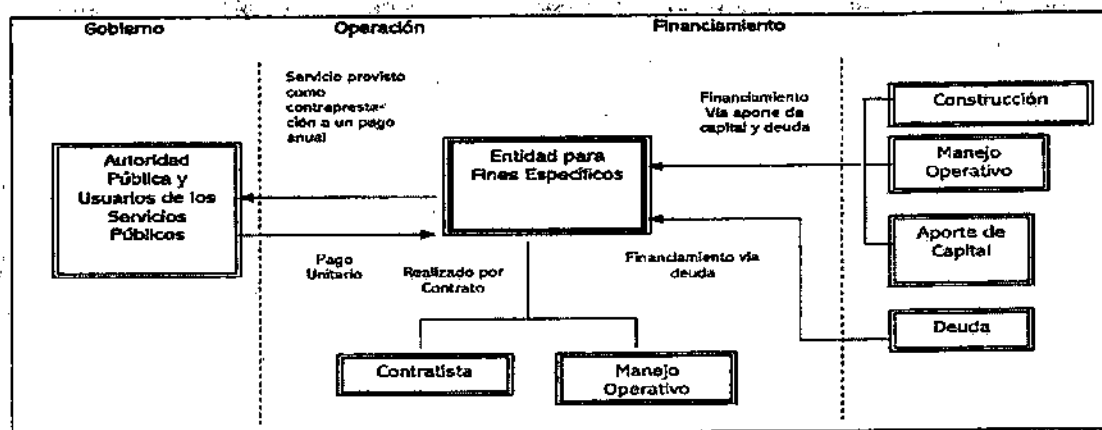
Gobierno

Operación

Financiamiento

Servicio provisto como contraprestación a un pago anual

Financiamiento Via aporte de capital y deuda

Construcción

Autoridad Pública y Usuarios de los Servicios Públicos

Entidad para Fines Específicos

Manejo Operativo

Aporte de Capital

Pago Unitario

Realizado por Contrato

Financiamiento via deuda

Deuda

Contratista

Manejo Operativo